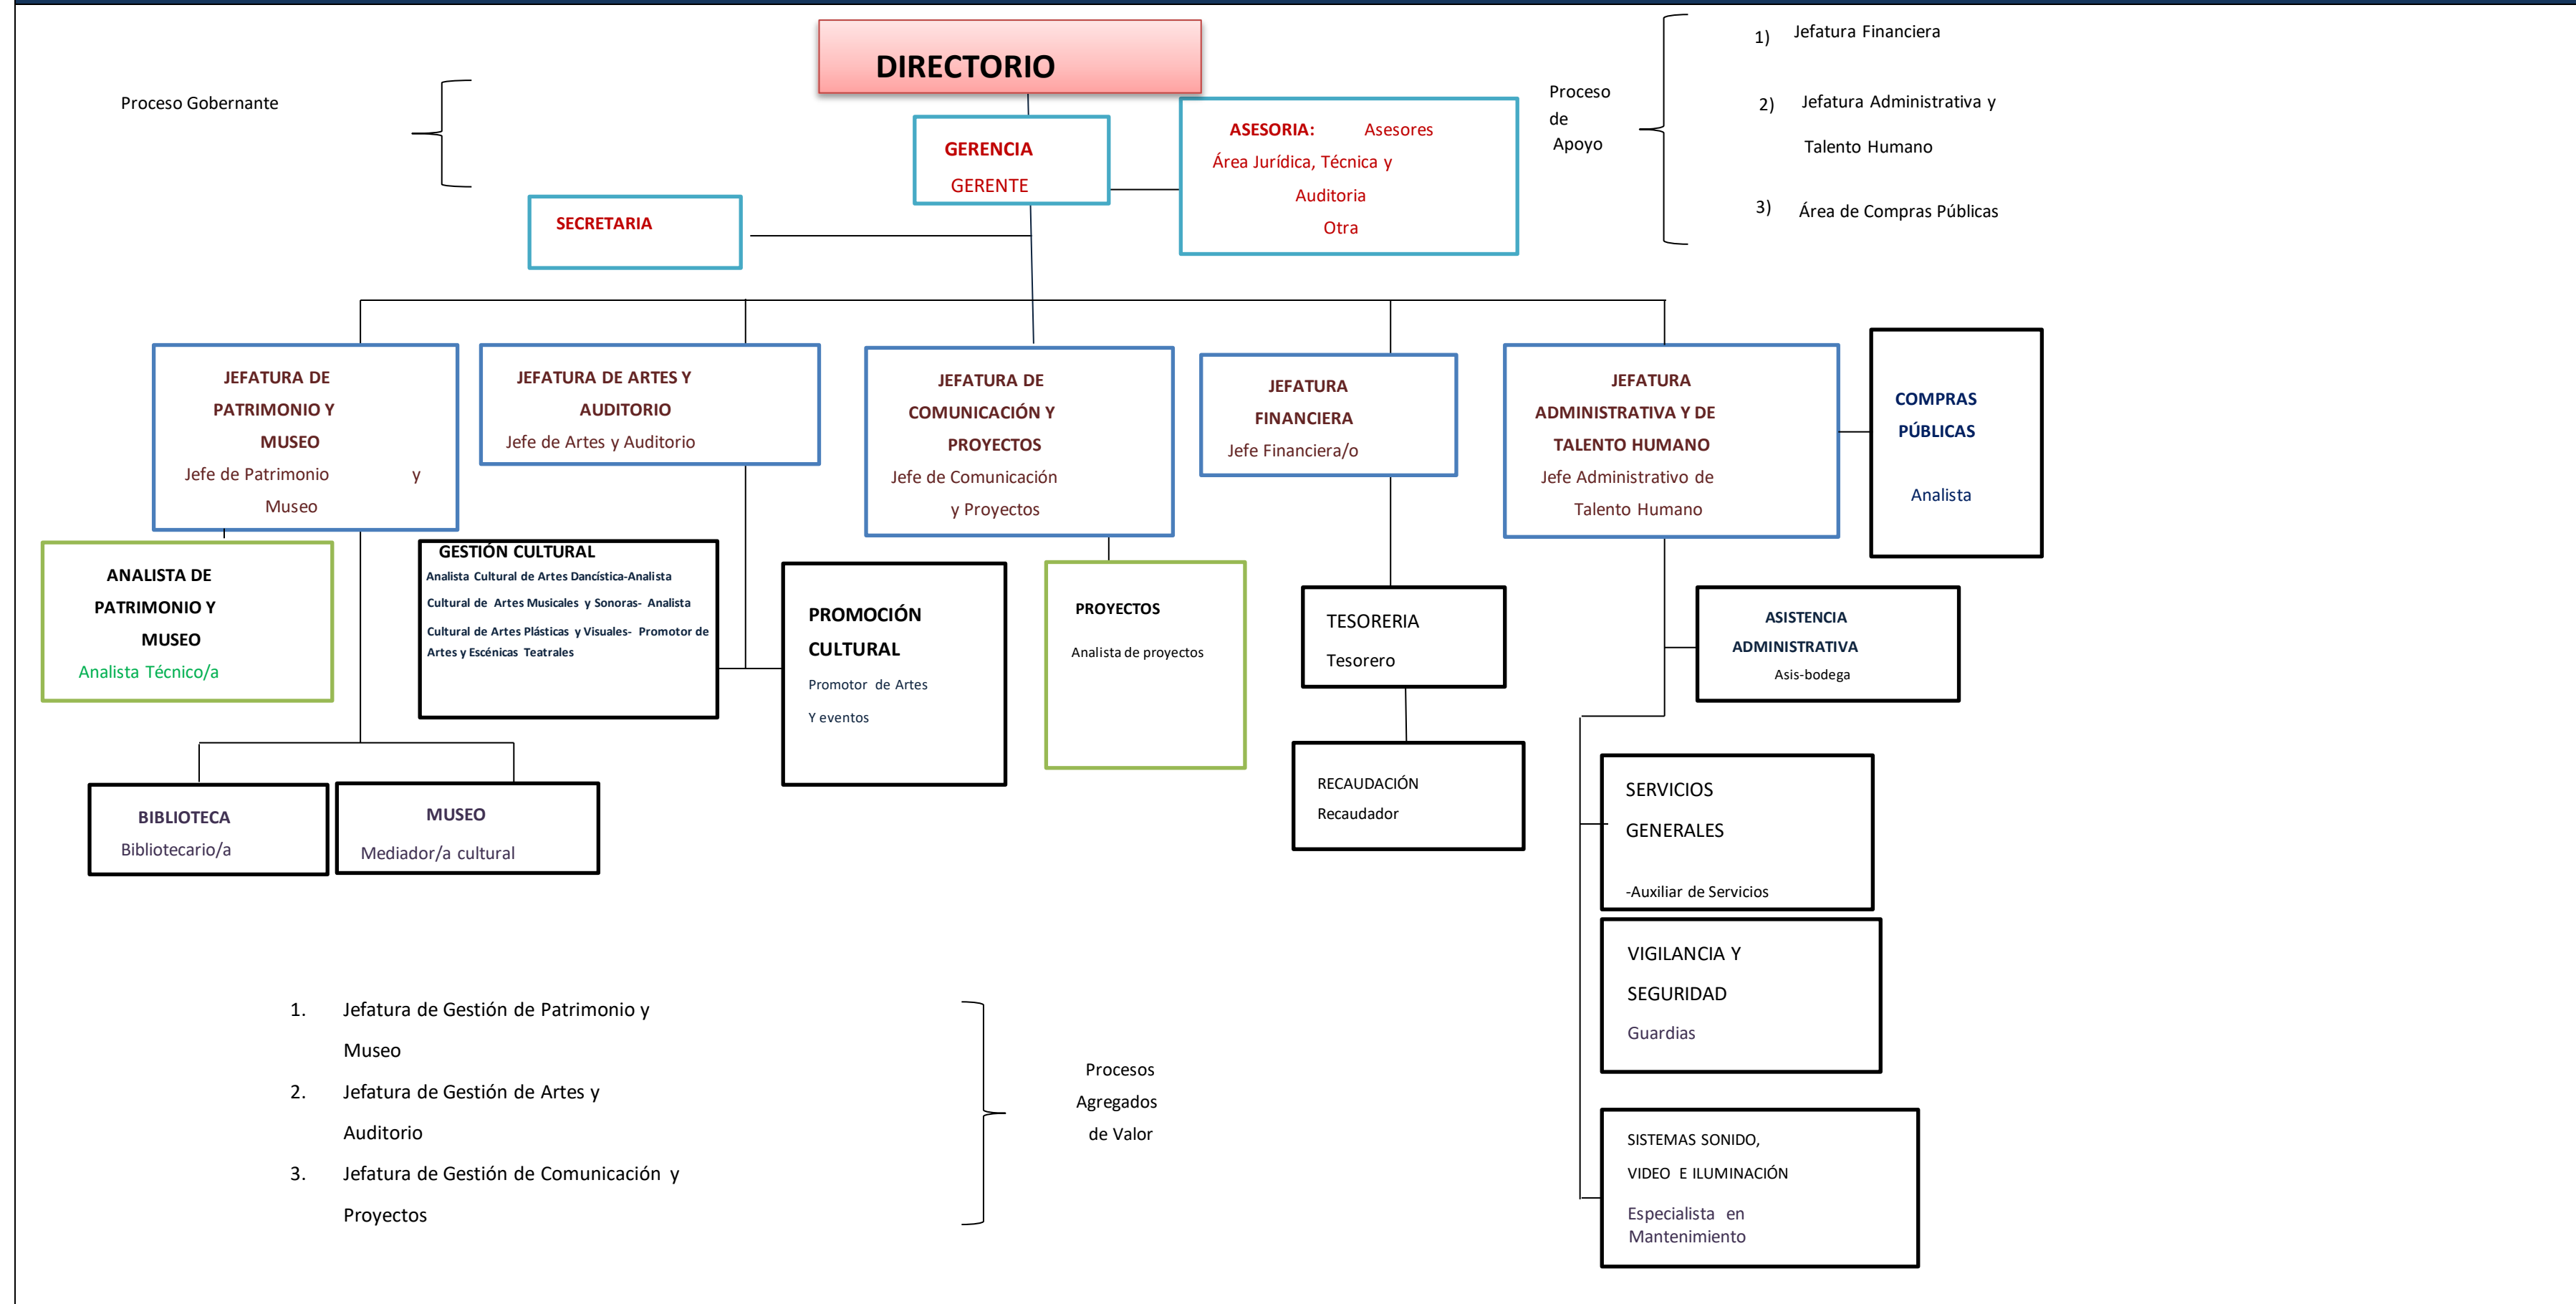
DIRECTORIO

Proceso Gobernante

GERENCIA
GERENTE

ASESORIA: Asesores
Área Jurídica, Técnica y
Auditoria
Otra

Proceso de Apoyo

1) Jefatura Financiera
2) Jefatura Administrativa y Talento Humano
3) Área de Compras Públicas

SECRETARIA

JEFATURA DE PATRIMONIO Y MUSEO
Jefe de Patrimonio y Museo

JEFATURA DE ARTES Y AUDITORIO
Jefe de Artes y Auditorio

JEFATURA DE COMUNICACIÓN Y PROYECTOS
Jefe de Comunicación y Proyectos

JEFATURA FINANCIERA
Jefe Financiera/o

JEFATURA ADMINISTRATIVA Y DE TALENTO HUMANO
Jefe Administrativo de Talento Humano

COMPRAS PÚBLICAS
Analista

ANALISTA DE PATRIMONIO Y MUSEO
Analista Técnico/a

GESTIÓN CULTURAL
Analista Cultural de Artes Dancística-Analista Cultural de Artes Musicales y Sonoras- Analista Cultural de Artes Plásticas y Visuales- Promotor de Artes y Escénicas Teatrales

PROMOCIÓN CULTURAL
Promotor de Artes
Y eventos

PROYECTOS
Analista de proyectos

TESORERIA
Tesorero

ASISTENCIA ADMINISTRATIVA
Asis-bodega

RECAUDACIÓN
Recaudador

BIBLIOTECA
Bibliotecario/a

MUSEO
Mediador/a cultural

SERVICIOS GENERALES
-Auxiliar de Servicios

VIGILANCIA Y SEGURIDAD
Guardias

SISTEMAS SONIDO, VIDEO E ILUMINACIÓN
Especialista en Mantenimiento

1. Jefatura de Gestión de Patrimonio y Museo
2. Jefatura de Gestión de Artes y Auditorio
3. Jefatura de Gestión de Comunicación y Proyectos

Procesos Agregados de Valor